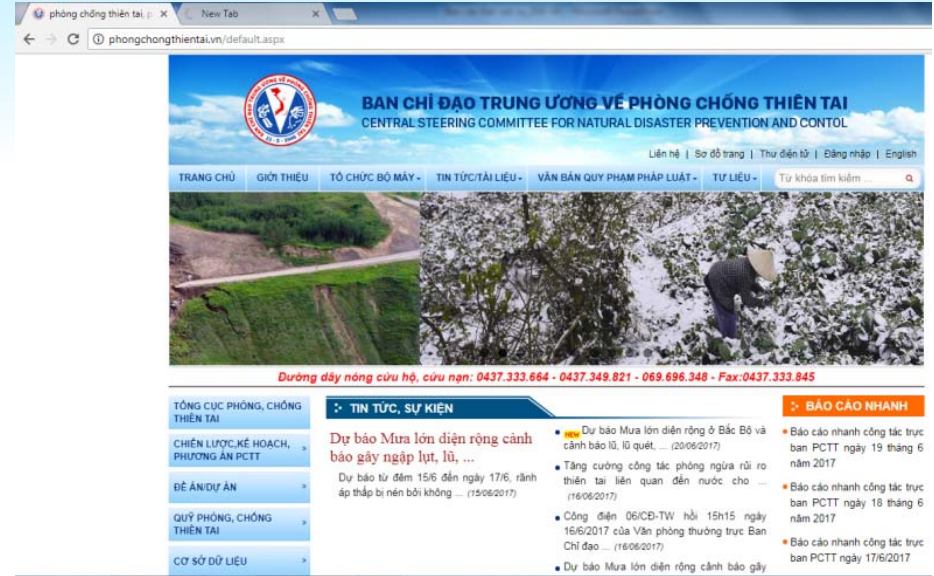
phòng chống thiên tai, p ×
New Tab ×
phongchongthientai.vn/default.aspx

BAN CHỈ ĐẠO TRUNG ƯƠNG VỀ PHÒNG CHỐNG THIÊN TAI
CENTRAL STEERING COMMITTEE FOR NATURAL DISASTER PREVENTION AND CONTOL

Liên hệ | Sơ đồ trang | Thư điện tử | Đăng nhập | English

TRANG CHỦ | GIỚI THIỆU | TỔ CHỨC BỘ MÁY | TIN TỨC/TÀI LIỆU | VĂN BẢN QUY PHẠM PHÁP LUẬT | TƯ LIỆU | Từ khóa tìm kiếm ...

Đường dây nóng cứu hộ, cứu nạn: 0437.333.664 - 0437.349.821 - 069.696.348 - Fax:0437.333.845

TỔNG CỤC PHÒNG, CHỐNG THIÊN TAI
CHIẾN LƯỢC,KẾ HOẠCH, PHƯƠNG ÁN PCTT
ĐỀ ÁN/DỰ ÁN
QUỸ PHÒNG, CHỐNG THIÊN TAI
CƠ SỞ DỮ LIỆU

TIN TỨC, SỰ KIỆN

Dự báo Mưa lớn diện rộng cảnh báo gây ngập lụt, lũ, ...

Dự báo từ đêm 15/6 đến ngày 17/6, rãnh áp thấp bị nén bởi không ... (15/06/2017)

NEW Dự báo Mưa lớn diện rộng ở Bắc Bộ và cảnh báo lũ, lũ quét, ... (20/06/2017)

Tăng cường công tác phòng ngừa rủi ro thiên tai liên quan đến nước cho ... (16/06/2017)

Công điện 06/CĐ-TW hồi 15h15 ngày 16/6/2017 của Văn phòng thường trực Ban Chỉ đạo ... (16/06/2017)

Dự báo Mưa lớn diện rộng cảnh báo gây

BÁO CÁO NHANH

Báo cáo nhanh công tác trực ban PCTT ngày 19 tháng 6 năm 2017

Báo cáo nhanh công tác trực ban PCTT ngày 18 tháng 6 năm 2017

Báo cáo nhanh công tác trực ban PCTT ngày 17/6/2017